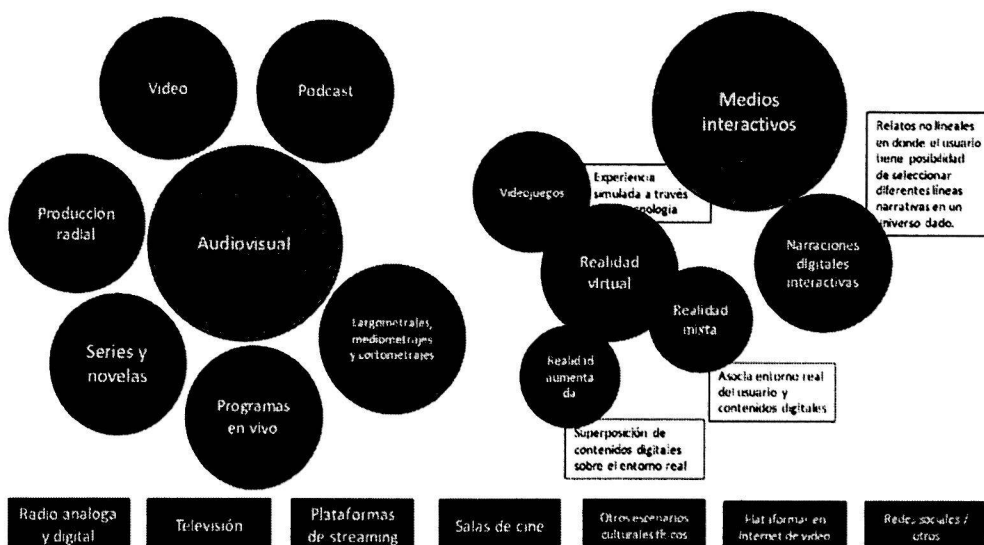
Video

Podcast

Producción radial

Audiovisual

Series y novelas

Programas en vivo

Largometrajes, mediometrajes y cortometrajes

Medios interactivos

Relatos no lineales en donde el usuario tiene posibilidad de seleccionar diferentes líneas narrativas en un universo dado.

Videojuegos

Experiencia simulada a través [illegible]nología

Realidad virtual

Narraciones digitales interactivas

Realidad mixta

Realidad aumentada

Asocia entorno real del usuario y contenidos digitales

Superposición de contenidos digitales sobre el entorno real

Radio analoga y digital

Televisión

Plataformas de streaming

Salas de cine

Otros escenarios culturales físicos

Plataformas en internet de video

Redes sociales / otros